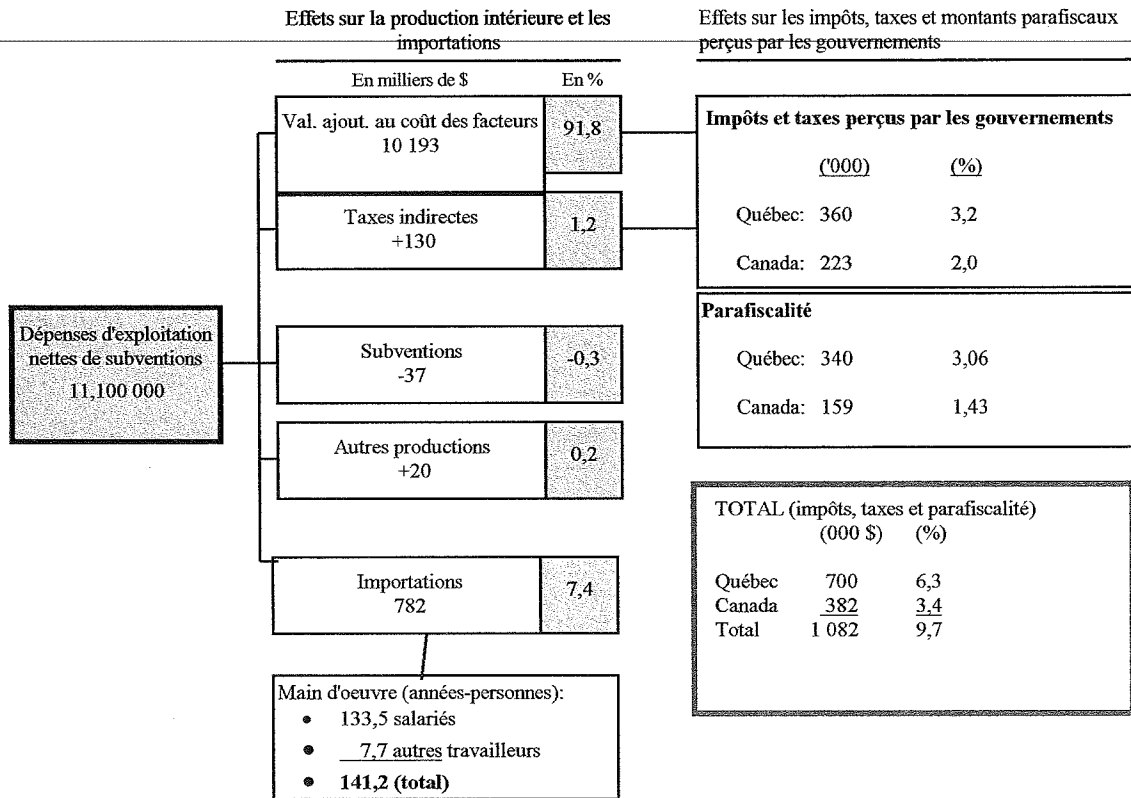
Effets sur la production intérieure et les importations

Effets sur les impôts, taxes et montants parafiscaux perçus par les gouvernements

En milliers de $

En %

Val. ajout. au coût des facteurs
10 193

91,8

Taxes indirectes
+130

1,2

Dépenses d'exploitation nettes de subventions
11,100 000

Subventions
-37

-0,3

Autres productions
+20

0,2

Importations
782

7,4

Main d'oeuvre (années-personnes):
• 133,5 salariés
• 7,7 autres travailleurs
• **141,2 (total)**

**Impôts et taxes perçus par les gouvernements**

| | ('000) | (%) |
|---|---|---|
| Québec: | 360 | 3,2 |
| Canada: | 223 | 2,0 |

**Parafiscalité**

| | | |
|---|---|---|
| Québec: | 340 | 3,06 |
| Canada: | 159 | 1,43 |

TOTAL (impôts, taxes et parafiscalité)

| | (000 $) | (%) |
|---|---|---|
| Québec | 700 | 6,3 |
| Canada | 382 | 3,4 |
| Total | 1 082 | 9,7 |